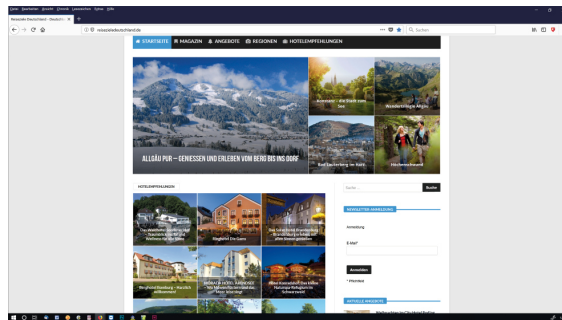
Datei Bearbeiten Ansicht Chronik Lesezeichen Extras Hilfe

Reiseziele Deutschland - Deutsch ×

reiseziele-deutschland.de

Suchen

STARTSEITE MAGAZIN ANGEBOTE REGIONEN HOTELEMPFEHLUNGEN

ALLGÄU PUR – GENIESSEN UND ERLEBEN VOM BERG BIS INS DORF

Ammersee - die Stadt zum See

Wanderträume Allgäu

Bad Lauterberg im Harz

Hüttenschmaus

HOTELEMPFEHLUNGEN

Suche ...

Suche

NEWSLETTER-ANMELDUNG

Anmeldung

E-Mail*

Anmelden

* Pflichtfeld

AKTUELLE ANGEBOTE

Das Wellnesshotel am See

Ringhotel Drei Gleichen

Das Schwarzwald-Hotel

Ringhotel Bad Sooden

INSELHOTEL FEHMARN

Hotel Kaiserhof

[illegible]